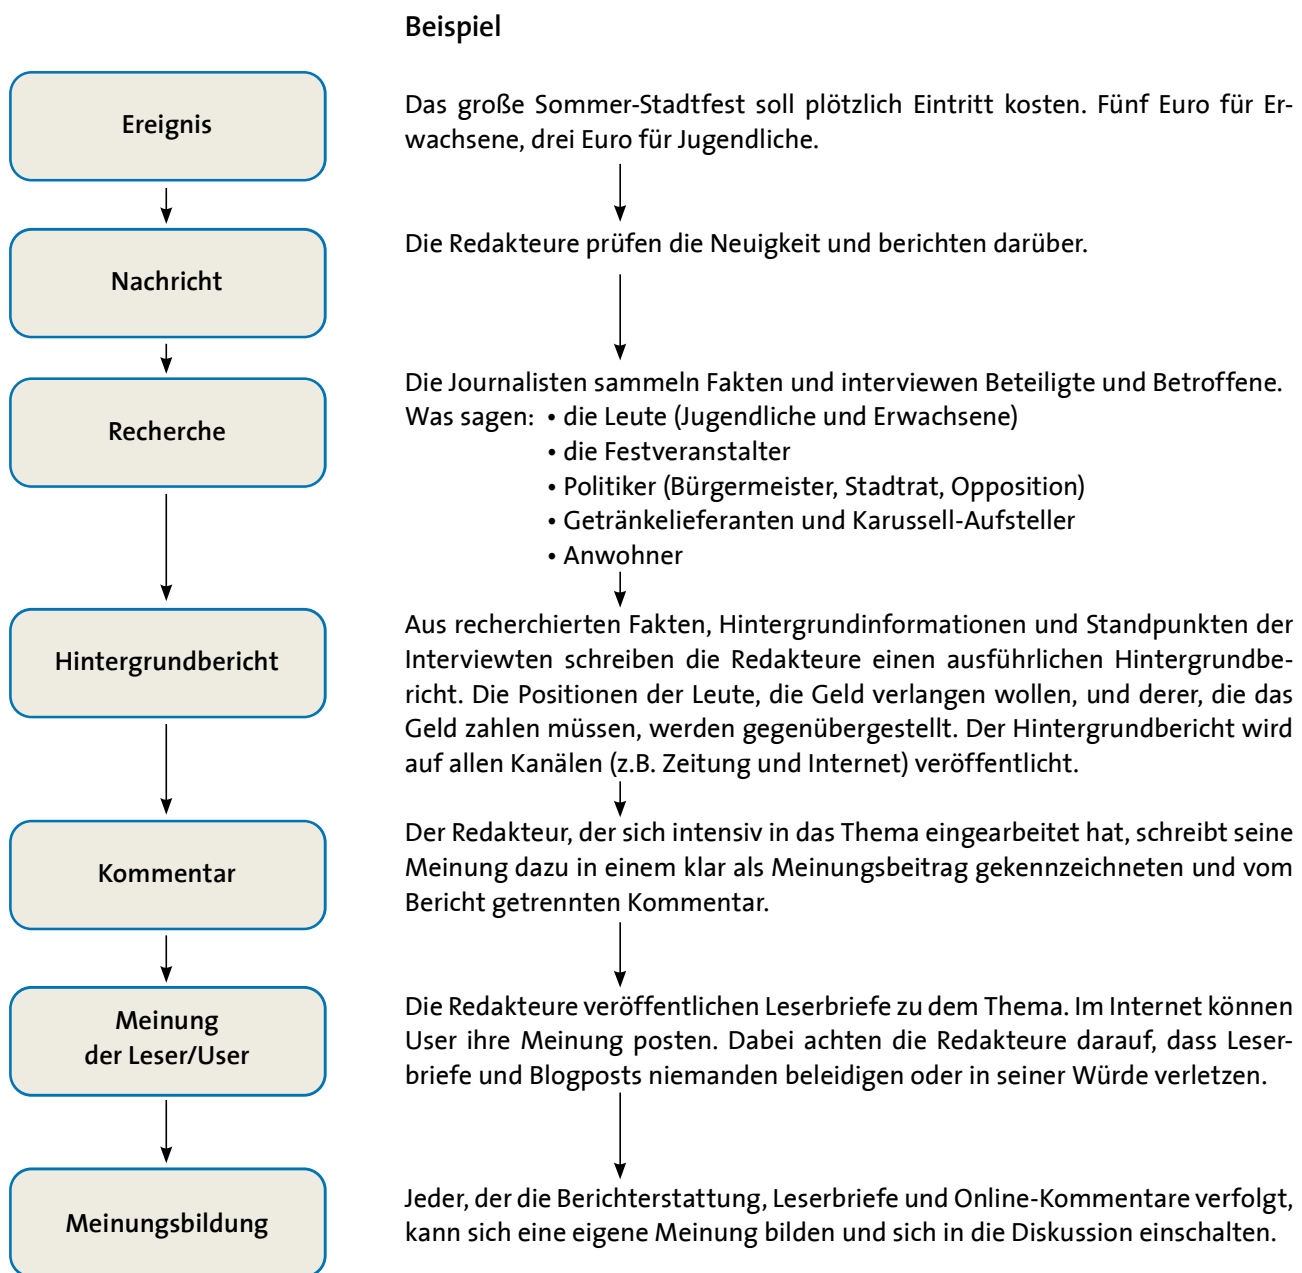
Beispiel

Ereignis

Das große Sommer-Stadtfest soll plötzlich Eintritt kosten. Fünf Euro für Erwachsene, drei Euro für Jugendliche.

Nachricht

Die Redakteure prüfen die Neuigkeit und berichten darüber.

Recherche

Die Journalisten sammeln Fakten und interviewen Beteiligte und Betroffene.
Was sagen: • die Leute (Jugendliche und Erwachsene)
• die Festveranstalter
• Politiker (Bürgermeister, Stadtrat, Opposition)
• Getränkelieferanten und Karussell-Aufsteller
• Anwohner

Hintergrundbericht

Aus recherchierten Fakten, Hintergrundinformationen und Standpunkten der Interviewten schreiben die Redakteure einen ausführlichen Hintergrundbericht. Die Positionen der Leute, die Geld verlangen wollen, und derer, die das Geld zahlen müssen, werden gegenübergestellt. Der Hintergrundbericht wird auf allen Kanälen (z.B. Zeitung und Internet) veröffentlicht.

Kommentar

Der Redakteur, der sich intensiv in das Thema eingearbeitet hat, schreibt seine Meinung dazu in einem klar als Meinungsbeitrag gekennzeichneten und vom Bericht getrennten Kommentar.

Meinung der Leser/User

Die Redakteure veröffentlichen Leserbriefe zu dem Thema. Im Internet können User ihre Meinung posten. Dabei achten die Redakteure darauf, dass Leserbriefe und Blogposts niemanden beleidigen oder in seiner Würde verletzen.

Meinungsbildung

Jeder, der die Berichterstattung, Leserbriefe und Online-Kommentare verfolgt, kann sich eine eigene Meinung bilden und sich in die Diskussion einschalten.